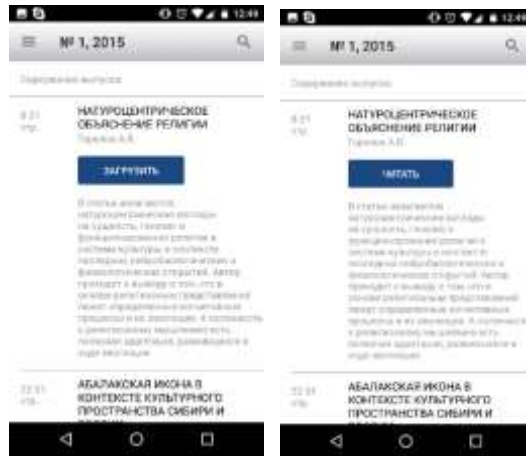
12:49

№ 1, 2015

Содержание выпуска

8-21 стр.

НАТУРОЦЕНТРИЧЕСКОЕ ОБЪЯСНЕНИЕ РЕЛИГИИ

Горелов А.В.

ЗАГРУЗИТЬ

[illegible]

22-31 стр.

АБАЛАКСКАЯ ИКОНА В КОНТЕКСТЕ КУЛЬТУРНОГО ПРОСТРАНСТВА СИБИРИ И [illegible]

12:49

№ 1, 2015

Содержание выпуска

8-21 стр.

НАТУРОЦЕНТРИЧЕСКОЕ ОБЪЯСНЕНИЕ РЕЛИГИИ

Горелов А.В.

ЧИТАТЬ

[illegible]

22-31 стр.

АБАЛАКСКАЯ ИКОНА В КОНТЕКСТЕ КУЛЬТУРНОГО ПРОСТРАНСТВА СИБИРИ И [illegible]